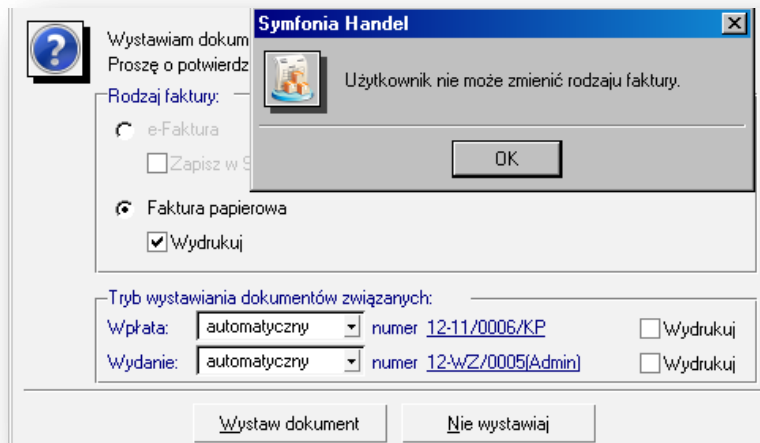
Wystawiam dokum
Proszę o potwierdz

Rodzaj faktury:

e-Faktura

Zapisz w S

Faktura papierowa

Wydrukuj

Symfonia Handel

Użytkownik nie może zmienić rodzaju faktury.

OK

Tryb wystawiania dokumentów związanych:

Wpłata: automatyczny numer 12-11/0006/KP Wydrukuj

Wydanie: automatyczny numer 12-WZ/0005(Admin) Wydrukuj

Wystaw dokument Nie wystawiaj